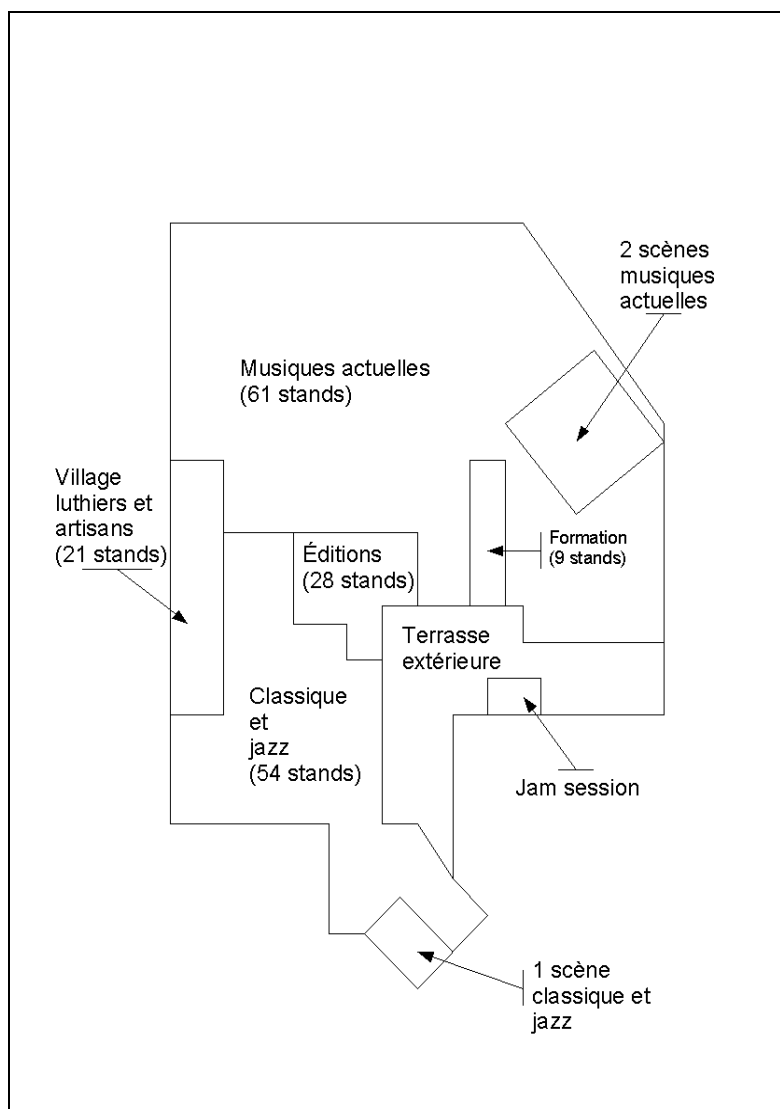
2 scènes musiques actuelles

Musiques actuelles (61 stands)

Village luthiers et artisans (21 stands)

Éditions (28 stands)

Formation (9 stands)

Terrasse extérieure

Classique et jazz (54 stands)

Jam session

1 scène classique et jazz